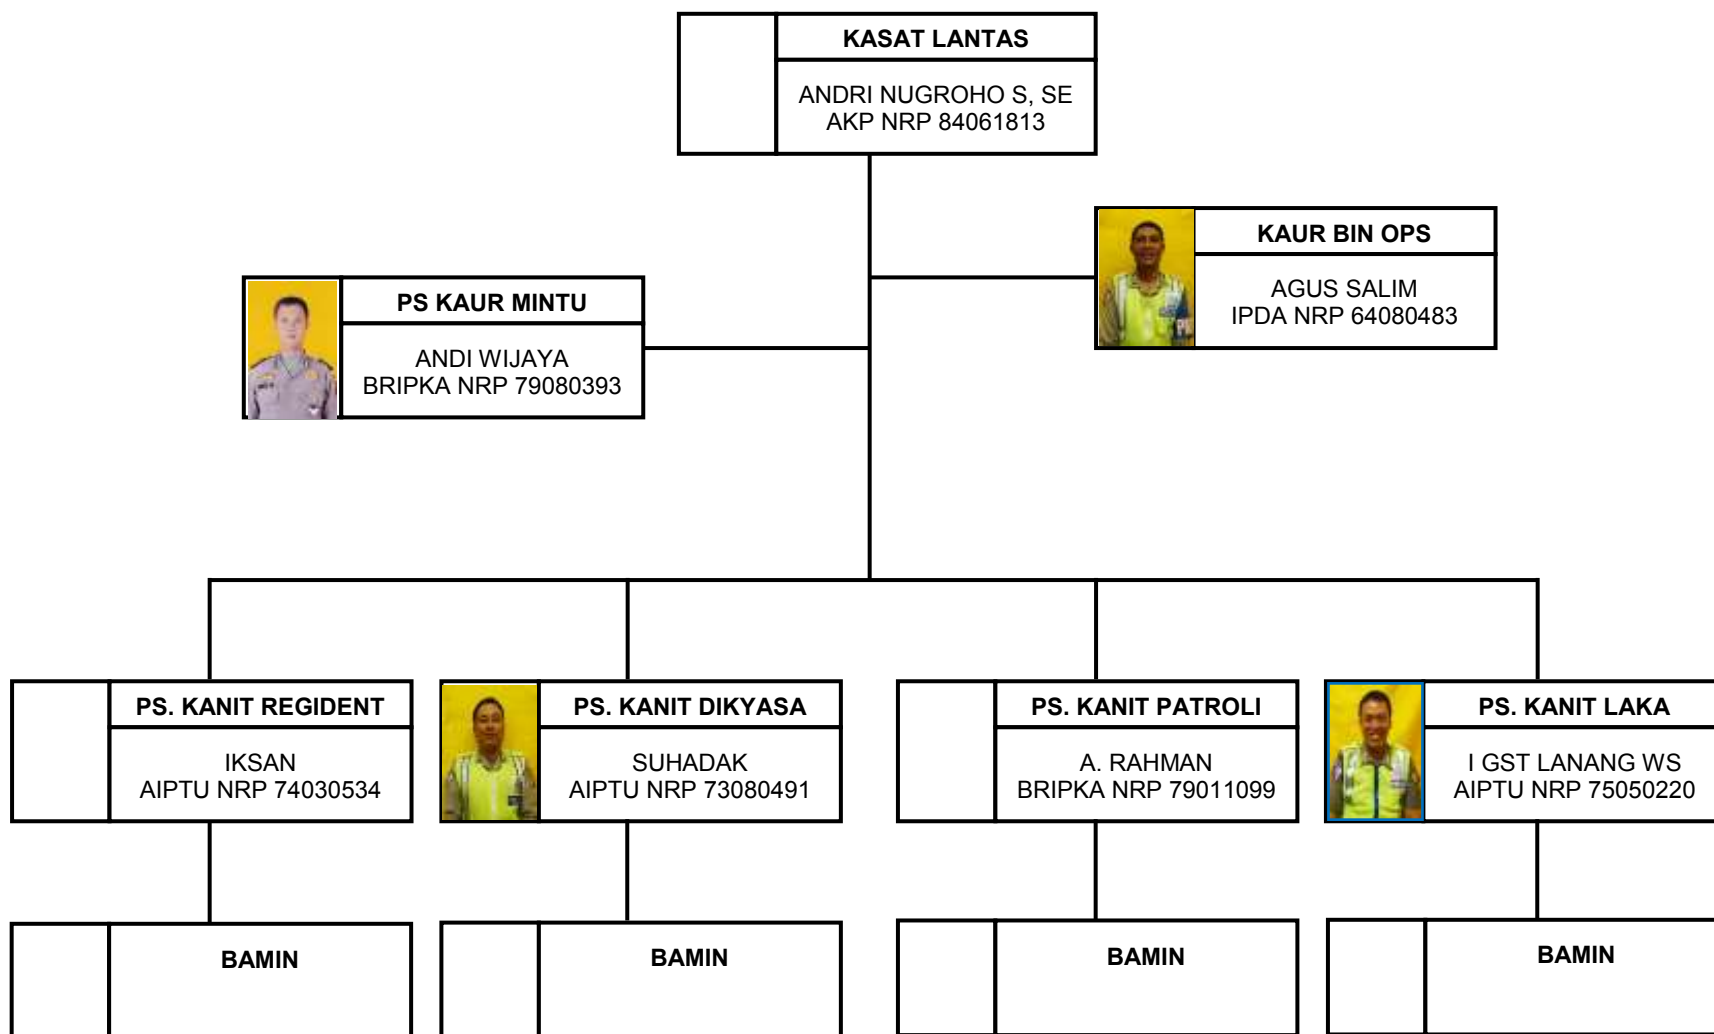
KASAT LANTAS
ANDRI NUGROHO S, SE
AKP NRP 84061813

KAUR BIN OPS
AGUS SALIM
IPDA NRP 64080483

PS KAUR MINTU
ANDI WIJAYA
BRIPKA NRP 79080393

PS. KANIT REGIDENT
IKSAN
AIPTU NRP 74030534

PS. KANIT DIKYASA
SUHADAK
AIPTU NRP 73080491

PS. KANIT PATROLI
A. RAHMAN
BRIPKA NRP 79011099

PS. KANIT LAKA
I GST LANANG WS
AIPTU NRP 75050220

BAMIN

BAMIN

BAMIN

BAMIN